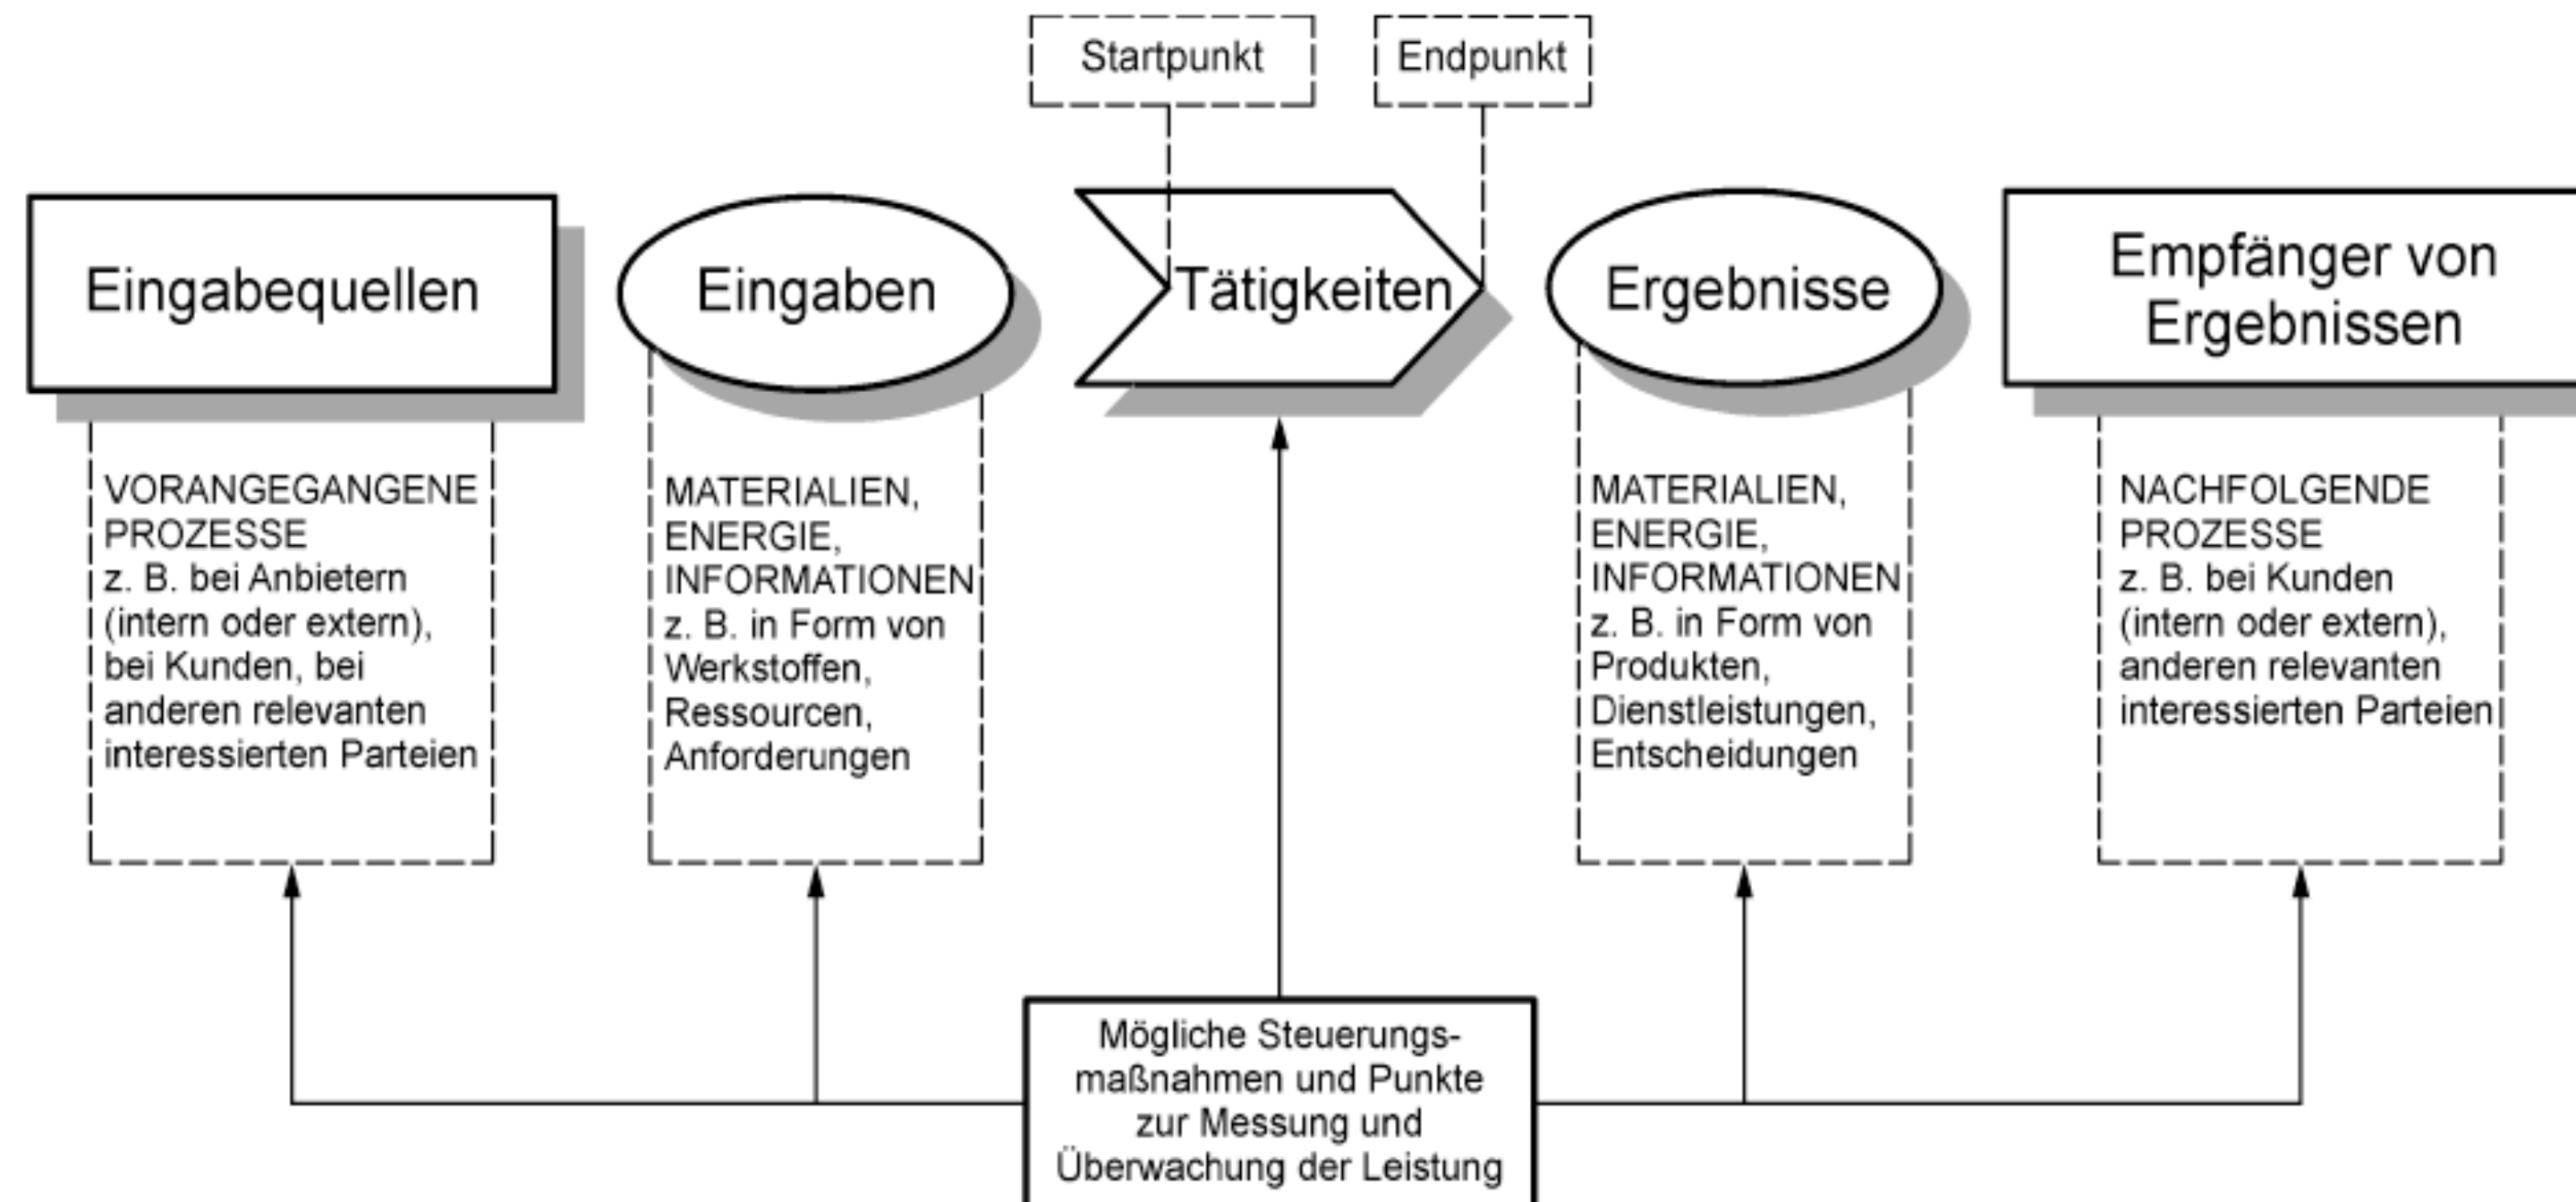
Startpunkt

Endpunkt

Eingabequellen

Eingaben

Tätigkeiten

Ergebnisse

Empfänger von Ergebnissen

VORANGEGANGENE PROZESSE
z. B. bei Anbietern (intern oder extern), bei Kunden, bei anderen relevanten interessierten Parteien

MATERIALIEN, ENERGIE, INFORMATIONEN
z. B. in Form von Werkstoffen, Ressourcen, Anforderungen

MATERIALIEN, ENERGIE, INFORMATIONEN
z. B. in Form von Produkten, Dienstleistungen, Entscheidungen

NACHFOLGENDE PROZESSE
z. B. bei Kunden (intern oder extern), anderen relevanten interessierten Parteien

Mögliche Steuerungsmaßnahmen und Punkte zur Messung und Überwachung der Leistung